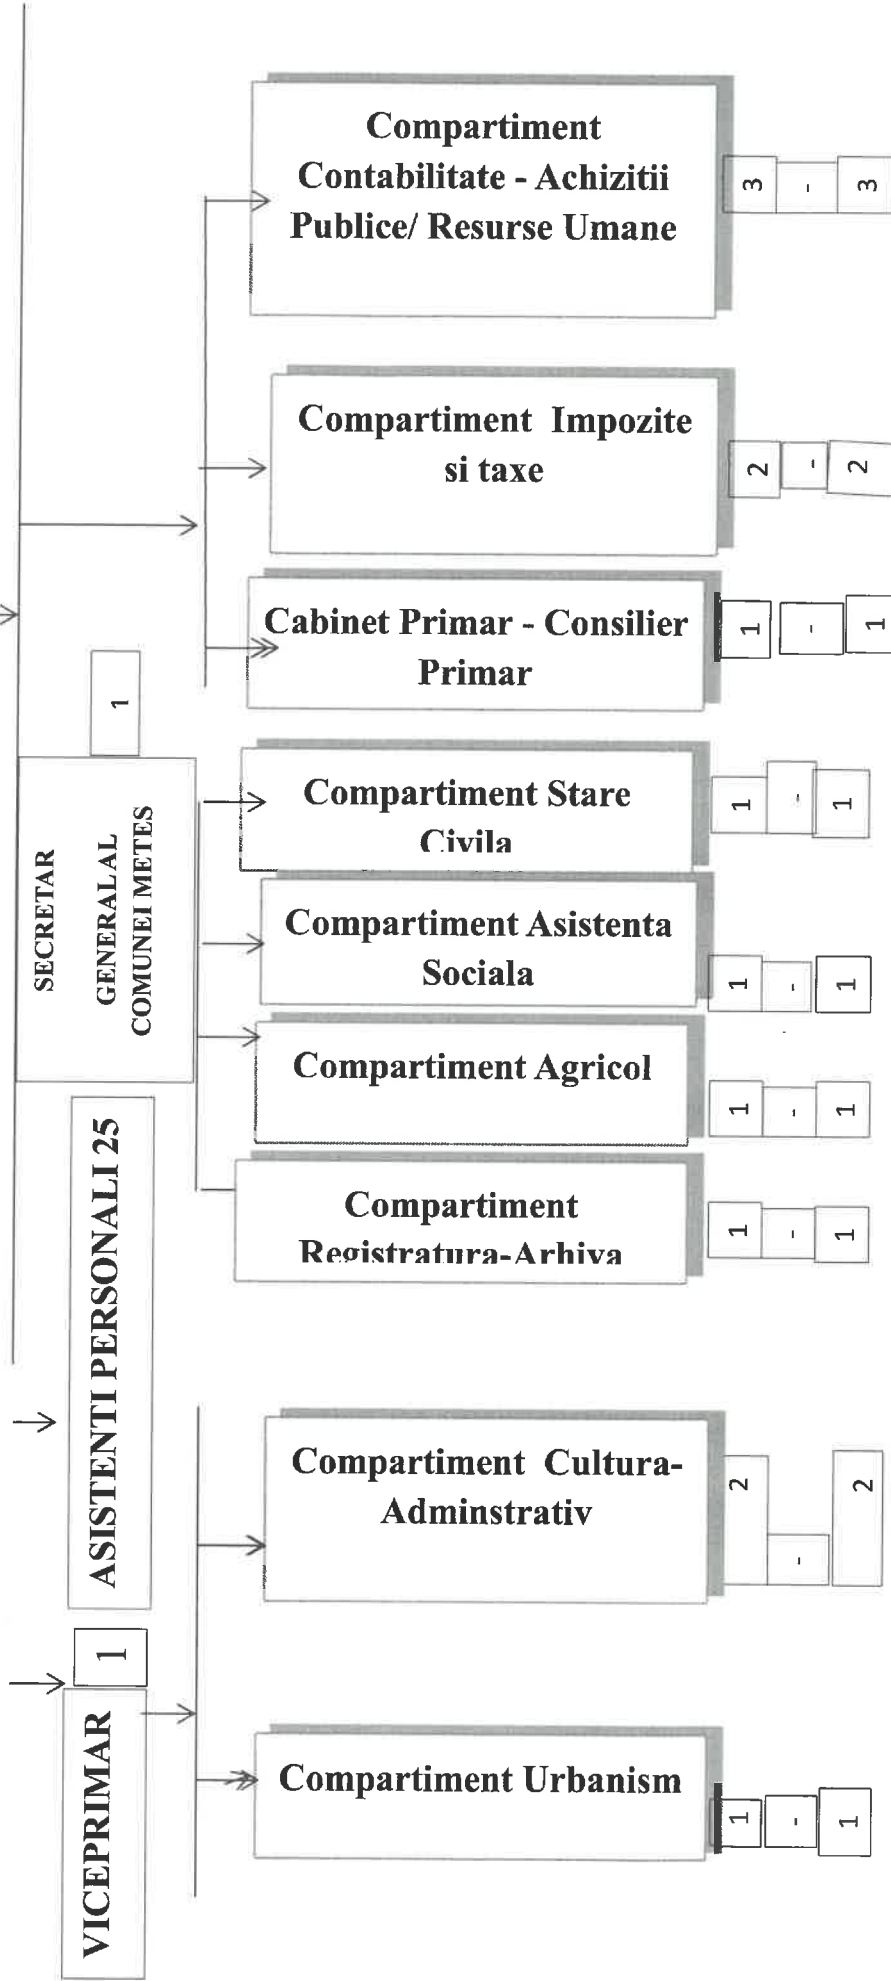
Compartiment Contabilitate - Achizitii Publice/ Resurse Umane

3 - 3

Compartiment Impozite si taxe

2 - 2

Cabinet Primar - Consilier Primar

1 - 1

1

SECRETAR GENERAL AL COMUNEI METES

Compartiment Stare Civila

1 - 1

Compartiment Asistenta Sociala

1 - 1

Compartiment Agricol

1 - 1

Compartiment Registratura-Arhiva

1 - 1

ASISTENTI PERSONALI 25

Compartiment Cultura-Adminstrativ

2 - 2

1

VICEPRIMAR

Compartiment Urbanism

1 - 1